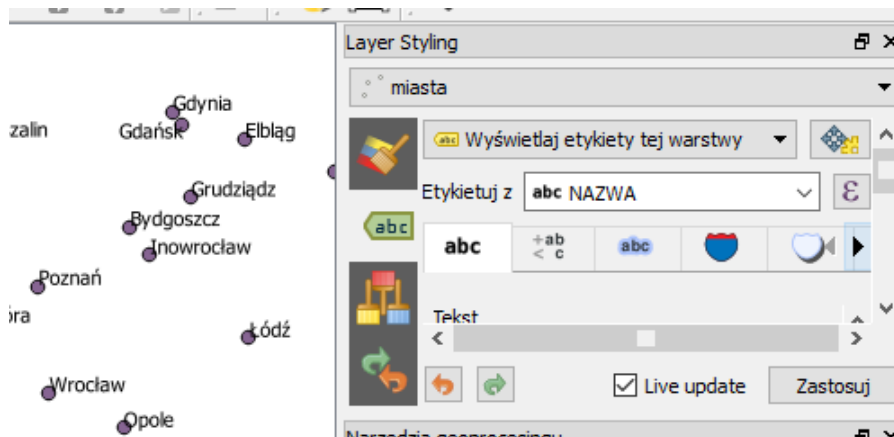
zalin
Gdynia
Gdańsk
Elbląg
Grudziądz
Bydgoszcz
Inowrocław
Poznań
ra
Łódź
Wrocław
Opole

Layer Styling
miasta
abc Wyświetlaj etykiety tej warstwy
Etykietuj z
abc NAZWA
abc
abc
+ab
< c
abc
Tekst
Live update
Zastosuj
Narzędzia geoprocessingu